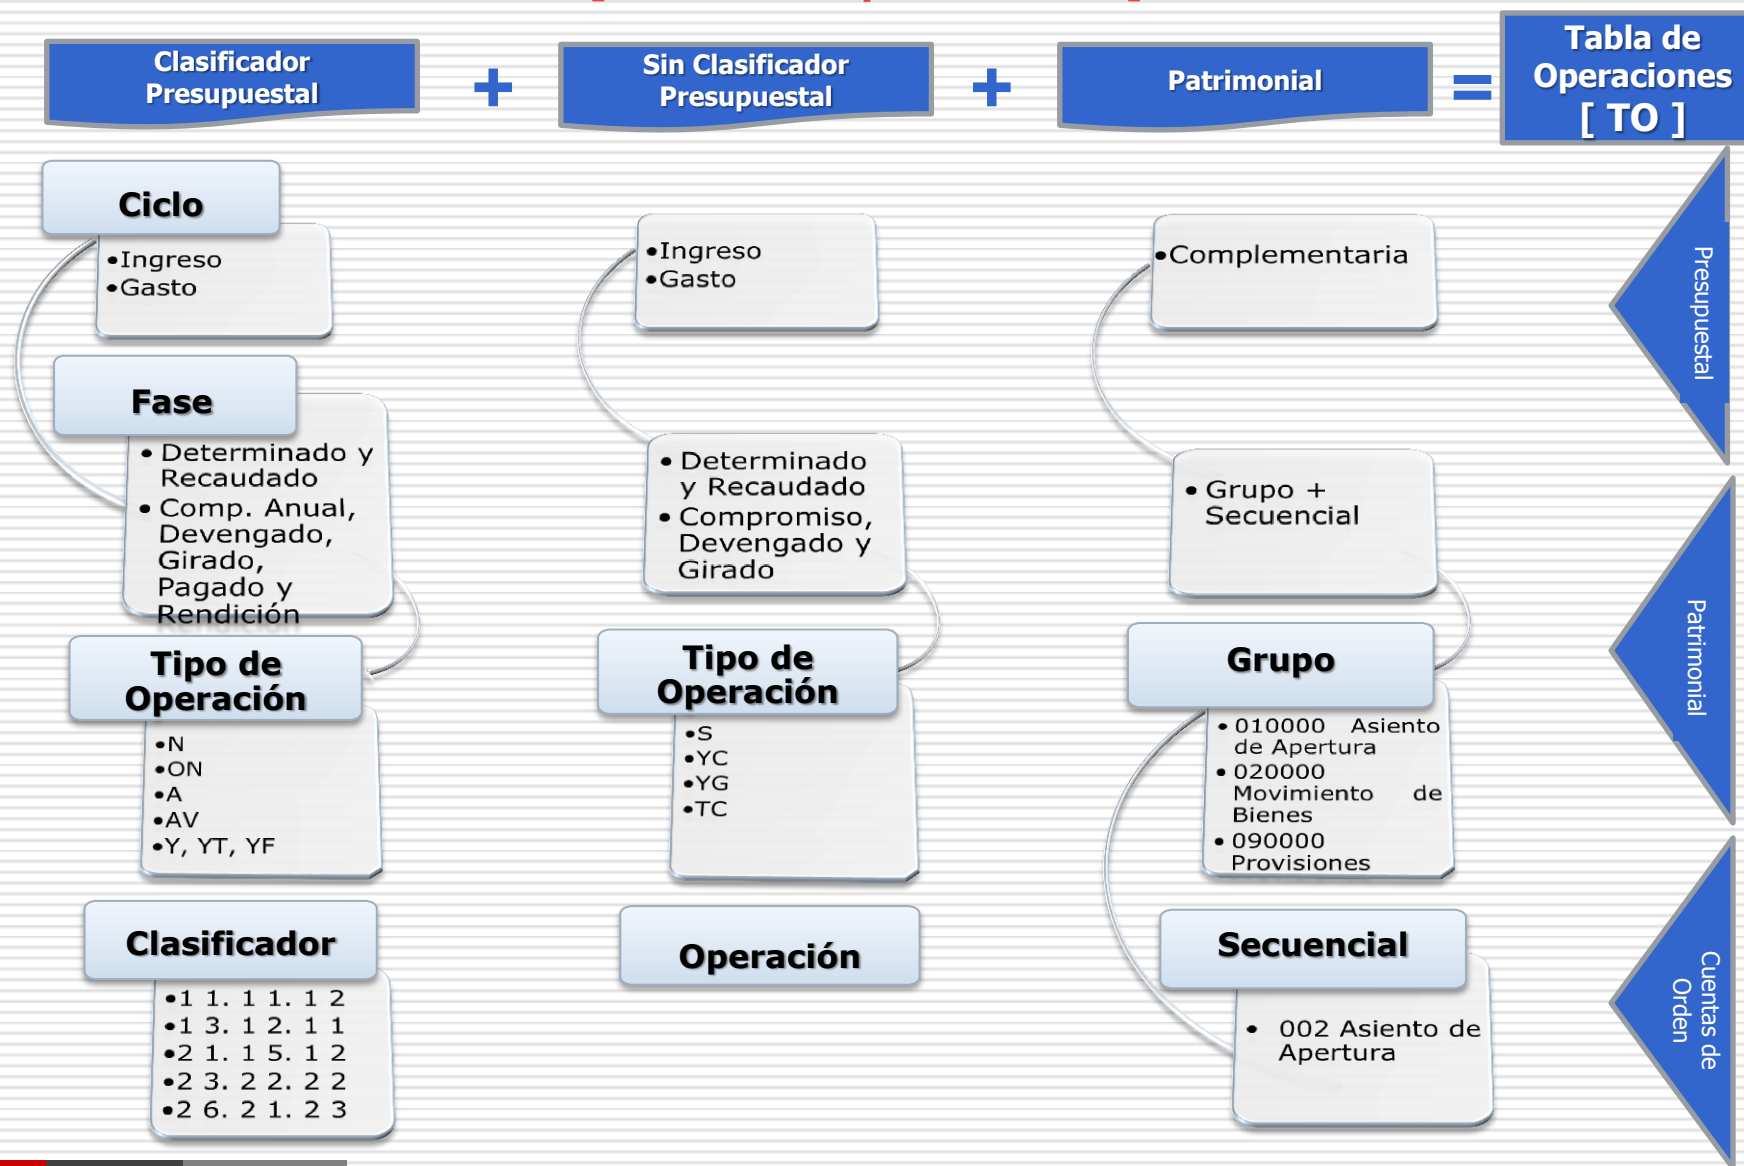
Clasificador Presupuestal

+

Sin Clasificador Presupuestal

+

Patrimonial

=

Tabla de Operaciones [ TO ]

Ciclo

•Ingreso
•Gasto

Fase

• Determinado y Recaudado
• Comp. Anual, Devengado, Girado, Pagado y Rendición

Tipo de Operación

•N
•ON
•A
•AV
•Y, YT, YF

Clasificador

•1 1. 1 1. 1 2
•1 3. 1 2. 1 1
•2 1. 1 5. 1 2
•2 3. 2 2. 2 2
•2 6. 2 1. 2 3

•Ingreso
•Gasto

• Determinado y Recaudado
• Compromiso, Devengado y Girado

Tipo de Operación

•S
•YC
•YG
•TC

Operación

•Complementaria

• Grupo + Secuencial

Grupo

• 010000 Asiento de Apertura
• 020000 Movimiento de Bienes
• 090000 Provisiones

Secuencial

• 002 Asiento de Apertura

Presupuestal

Patrimonial

Cuentas de Orden